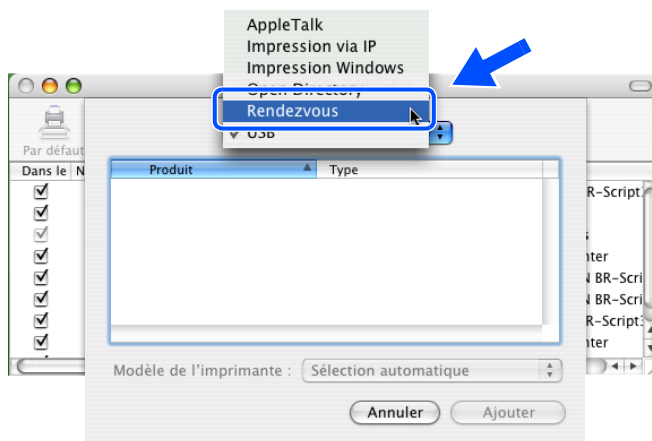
AppleTalk
Impression via IP
Impression Windows
Open Directory
Rendezvous
USB

Par défaut

Dans le N

Produit
Type

BR-Script
s
nter
N BR-Scri
N BR-Scri
BR-Script
nter

Modèle de l'imprimante : Sélection automatique

Annuler
Ajouter